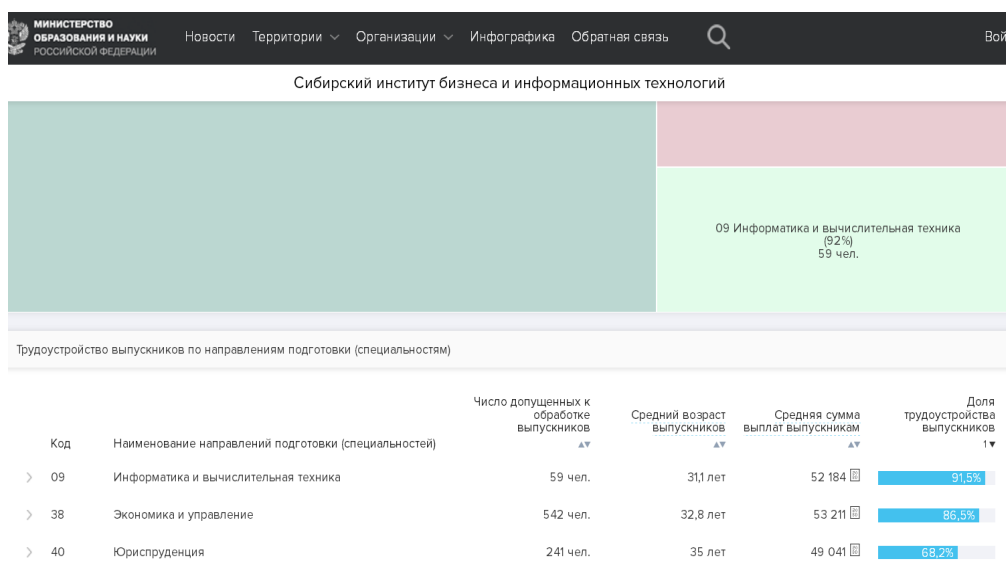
МИНИСТЕРСТВО ОБРАЗОВАНИЯ И НАУКИ РОССИЙСКОЙ ФЕДЕРАЦИИ

Новости Территории Организации Инфографика Обратная связь Вой

Сибирский институт бизнеса и информационных технологий

09 Информатика и вычислительная техника (92%) 59 чел.

Трудоустройство выпускников по направлениям подготовки (специальностям)

| | Код | Наименование направлений подготовки (специальностей) | Число допущенных к обработке выпускников | Средний возраст выпускников | Средняя сумма выплат выпускникам | Доля трудоустройства выпускников 1▼ |
|---|---|---|---|---|---|---|
| › | 09 | Информатика и вычислительная техника | 59 чел. | 31,1 лет | 52 184 | 91,5% |
| › | 38 | Экономика и управление | 542 чел. | 32,8 лет | 53 211 | 86,5% |
| › | 40 | Юриспруденция | 241 чел. | 35 лет | 49 041 | 68,2% |